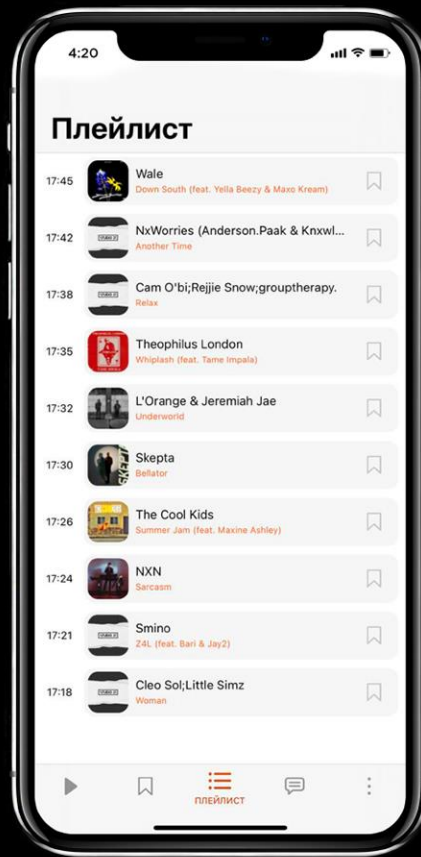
4:20

Плейлист

17:45 Wale
Down South (feat. Yella Beezy & Maxo Kream)

17:42 NxWorries (Anderson.Paak & Knxwl...
Another Time

17:38 Cam O'bi;Rejjie Snow;grouptherapy.
Relax

17:35 Theophilus London
Whiplash (feat. Tame Impala)

17:32 L'Orange & Jeremiah Jae
Underworld

17:30 Skepta
Bellator

17:26 The Cool Kids
Summer Jam (feat. Maxine Ashley)

17:24 NXN
Sarcasm

17:21 Smino
Z4L (feat. Bari & Jay2)

17:18 Cleo Sol;Little Simz
Woman

ПЛЕЙЛИСТ